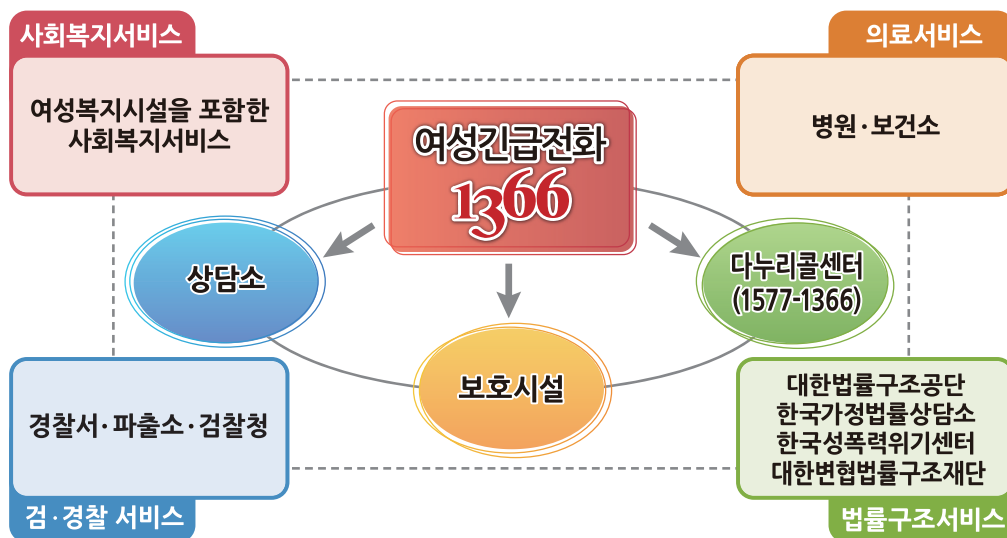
사회복지서비스

여성복지시설을 포함한 사회복지서비스

의료서비스

병원·보건소

여성긴급전화 1366

상담소

다누리콜센터 (1577-1366)

보호시설

경찰서·파출소·검찰청

검·경찰 서비스

대한법률구조공단
한국가정법률상담소
한국성폭력위기센터
대한변협법률구조재단

법률구조서비스